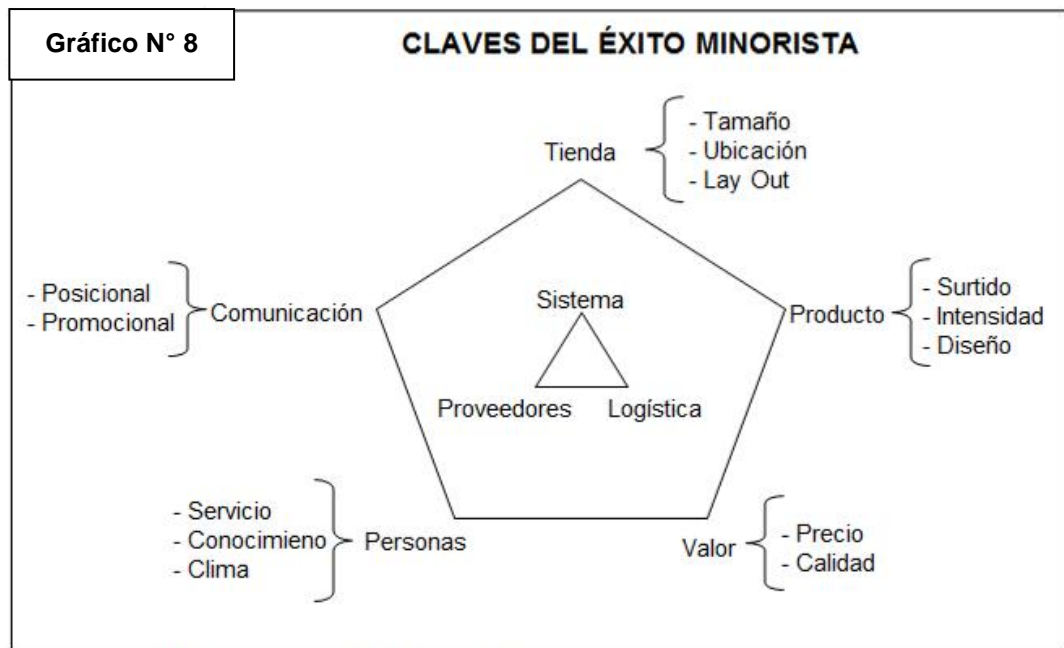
Gráfico N° 8

CLAVES DEL ÉXITO MINORISTA

Tienda
- Tamaño
- Ubicación
- Lay Out

- Posicional
- Promocional
Comunicación

Sistema
Proveedores
Logística

Producto
- Surtido
- Intensidad
- Diseño

- Servicio
- Conocimieno
- Clima
Personas

Valor
- Precio
- Calidad